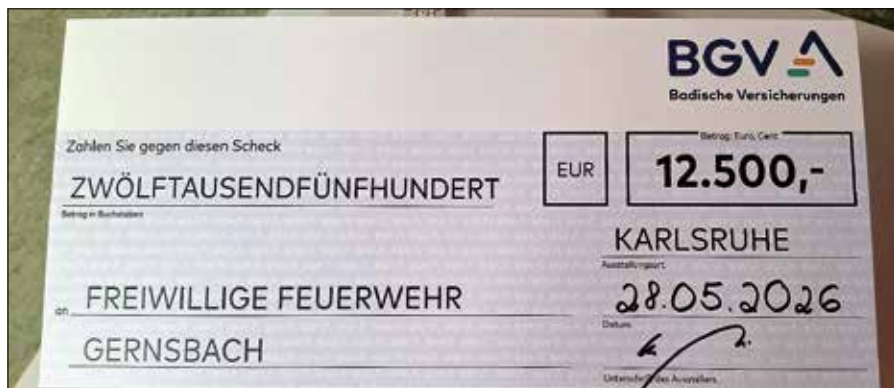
BGV
Badische Versicherungen

Zahlen Sie gegen diesen Scheck

EUR

Betrag: Euro, Cent
12.500,-

ZWÖLFTAUSENDFÜNFHUNDERT
Betrag in Buchstaben

KARLSRUHE
Ausstellungsort

an FREIWILLIGE FEUERWEHR

28.05.2026
Datum

GERNSBACH

Unterschrift des Ausstellers